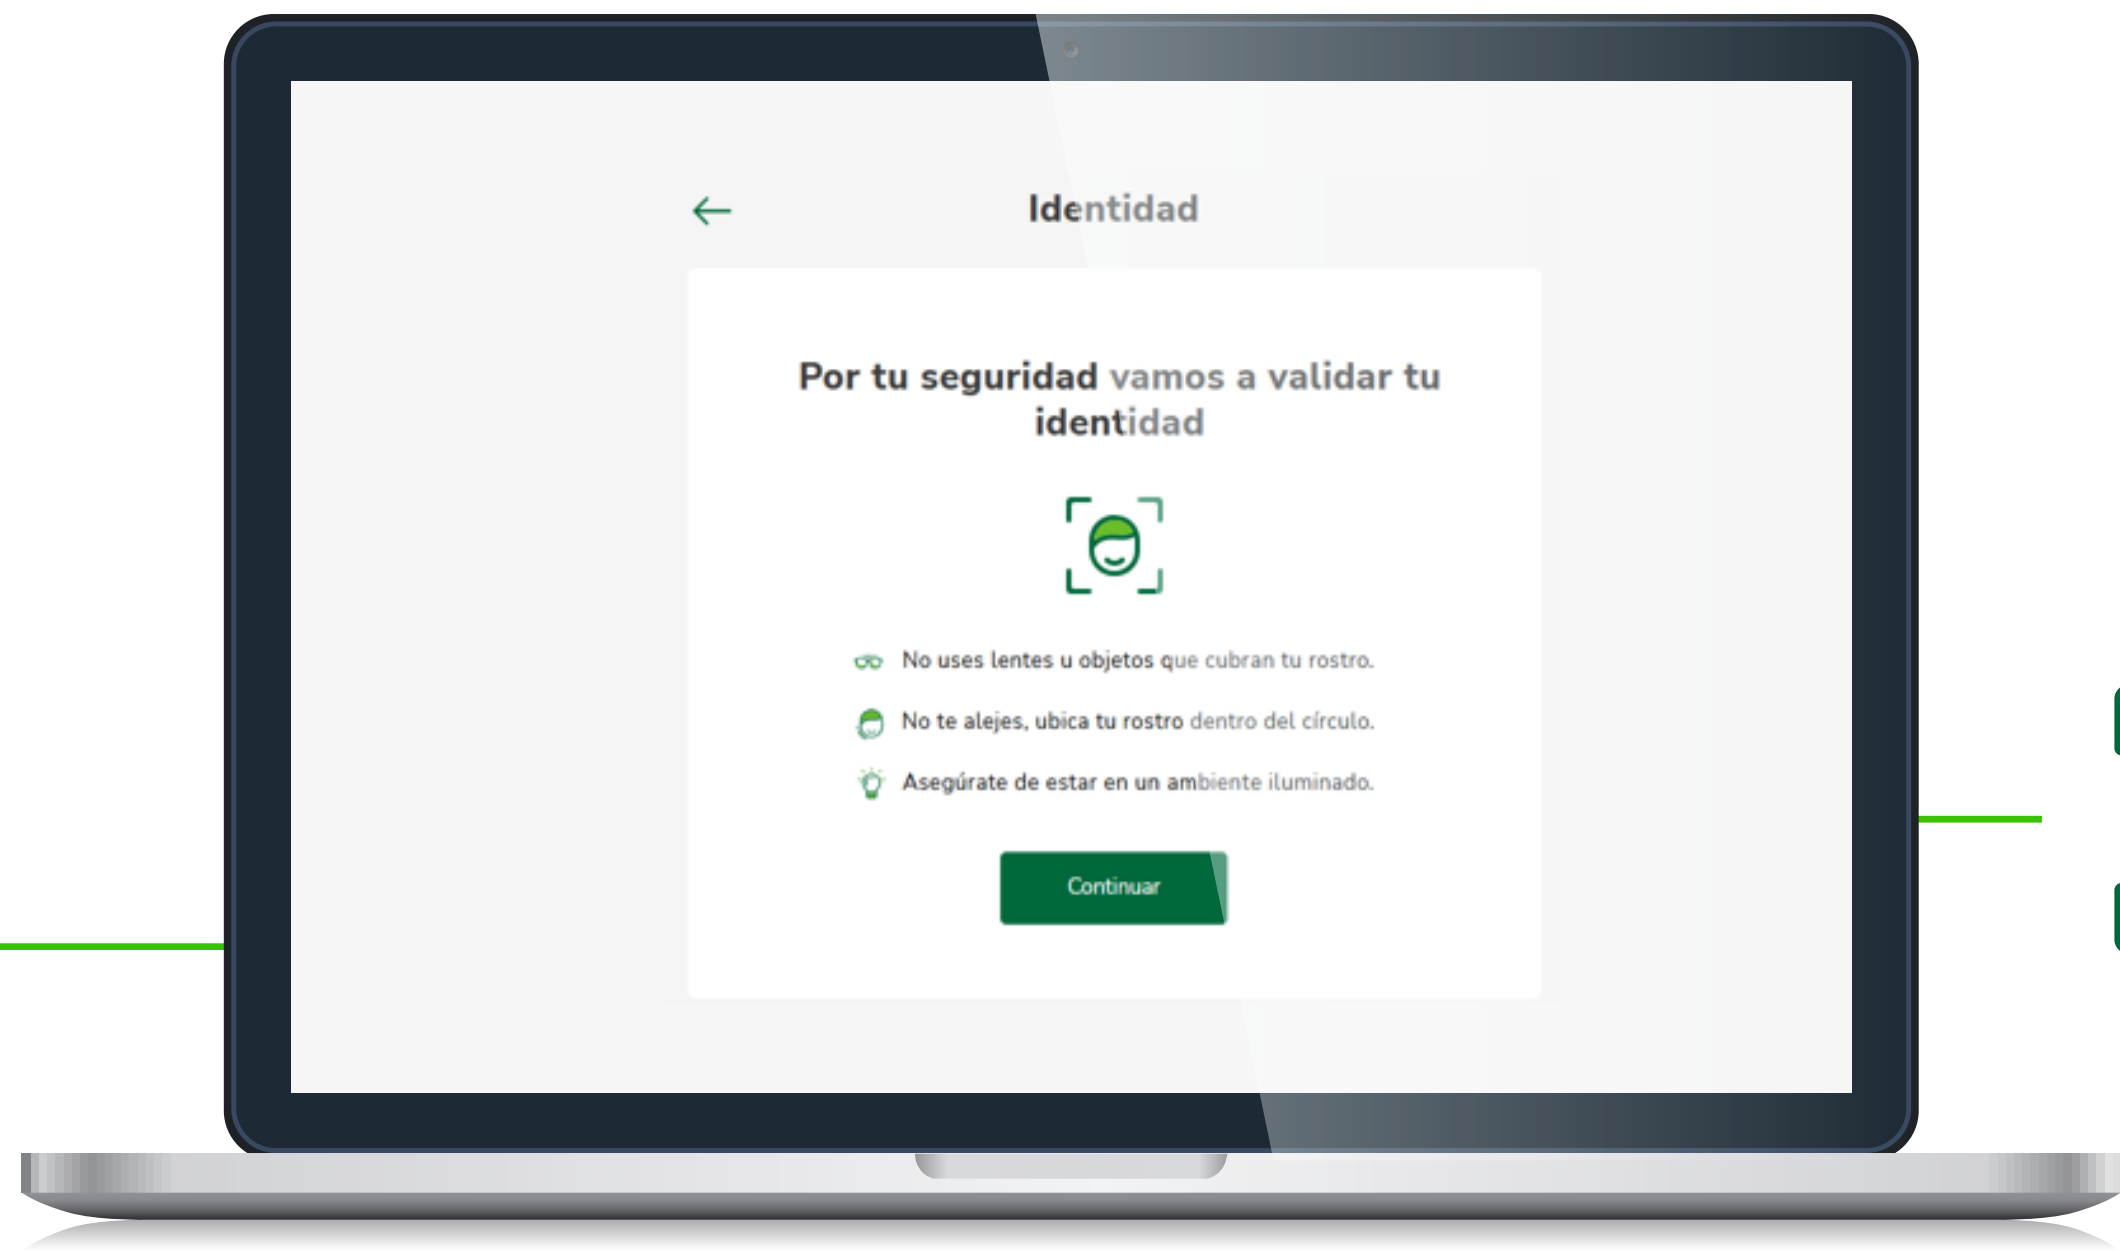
Identidad

Por tu seguridad vamos a validar tu identidad

No uses lentes u objetos que cubran tu rostro.

No te alejes, ubica tu rostro dentro del círculo.

Asegúrate de estar en un ambiente iluminado.

Continuar